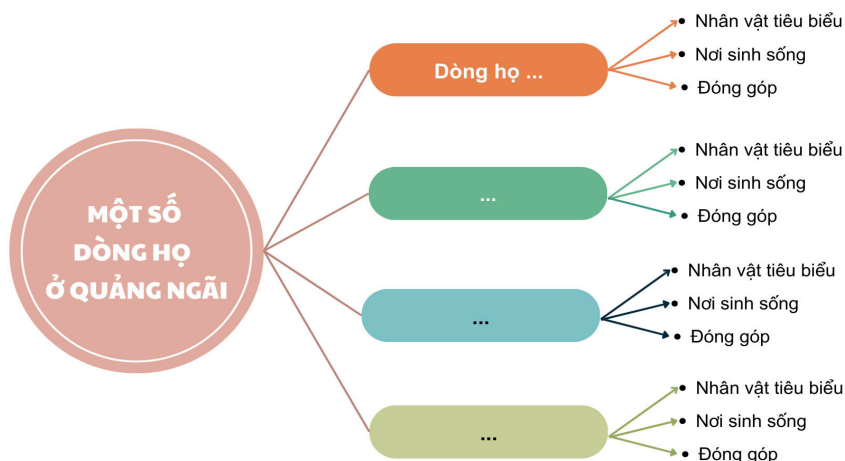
MỘT SỐ DÒNG HỌ Ở QUẢNG NGÃI

Dòng họ ...
• Nhân vật tiêu biểu
• Nơi sinh sống
• Đóng góp

...
• Nhân vật tiêu biểu
• Nơi sinh sống
• Đóng góp

...
• Nhân vật tiêu biểu
• Nơi sinh sống
• Đóng góp

...
• Nhân vật tiêu biểu
• Nơi sinh sống
• Đóng góp